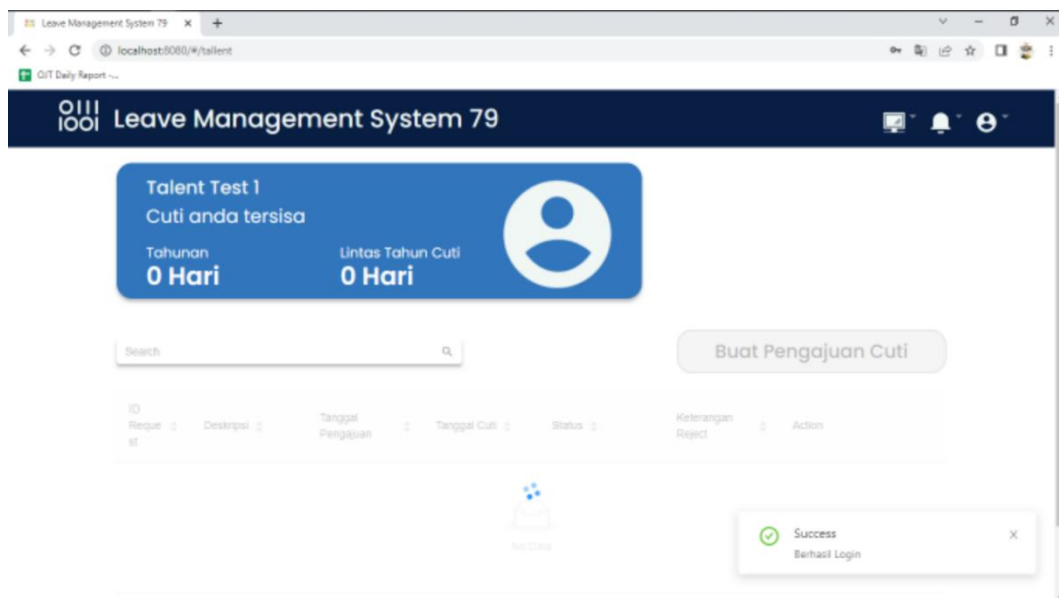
Leave Management System 79

localhost:8080/#/tallent

QIT Daily Report -...

Leave Management System 79

Talent Test 1
Cuti anda tersisa

Tahunan
0 Hari

Lintas Tahun Cuti
0 Hari

Search

Buat Pengajuan Cuti

| ID Request | Deskripsi | Tanggal Pengajuan | Tanggal Cuti | Status | Keterangan Reject | Action |
|---|---|---|---|---|---|---|

No Data

Success
Berhasil Login